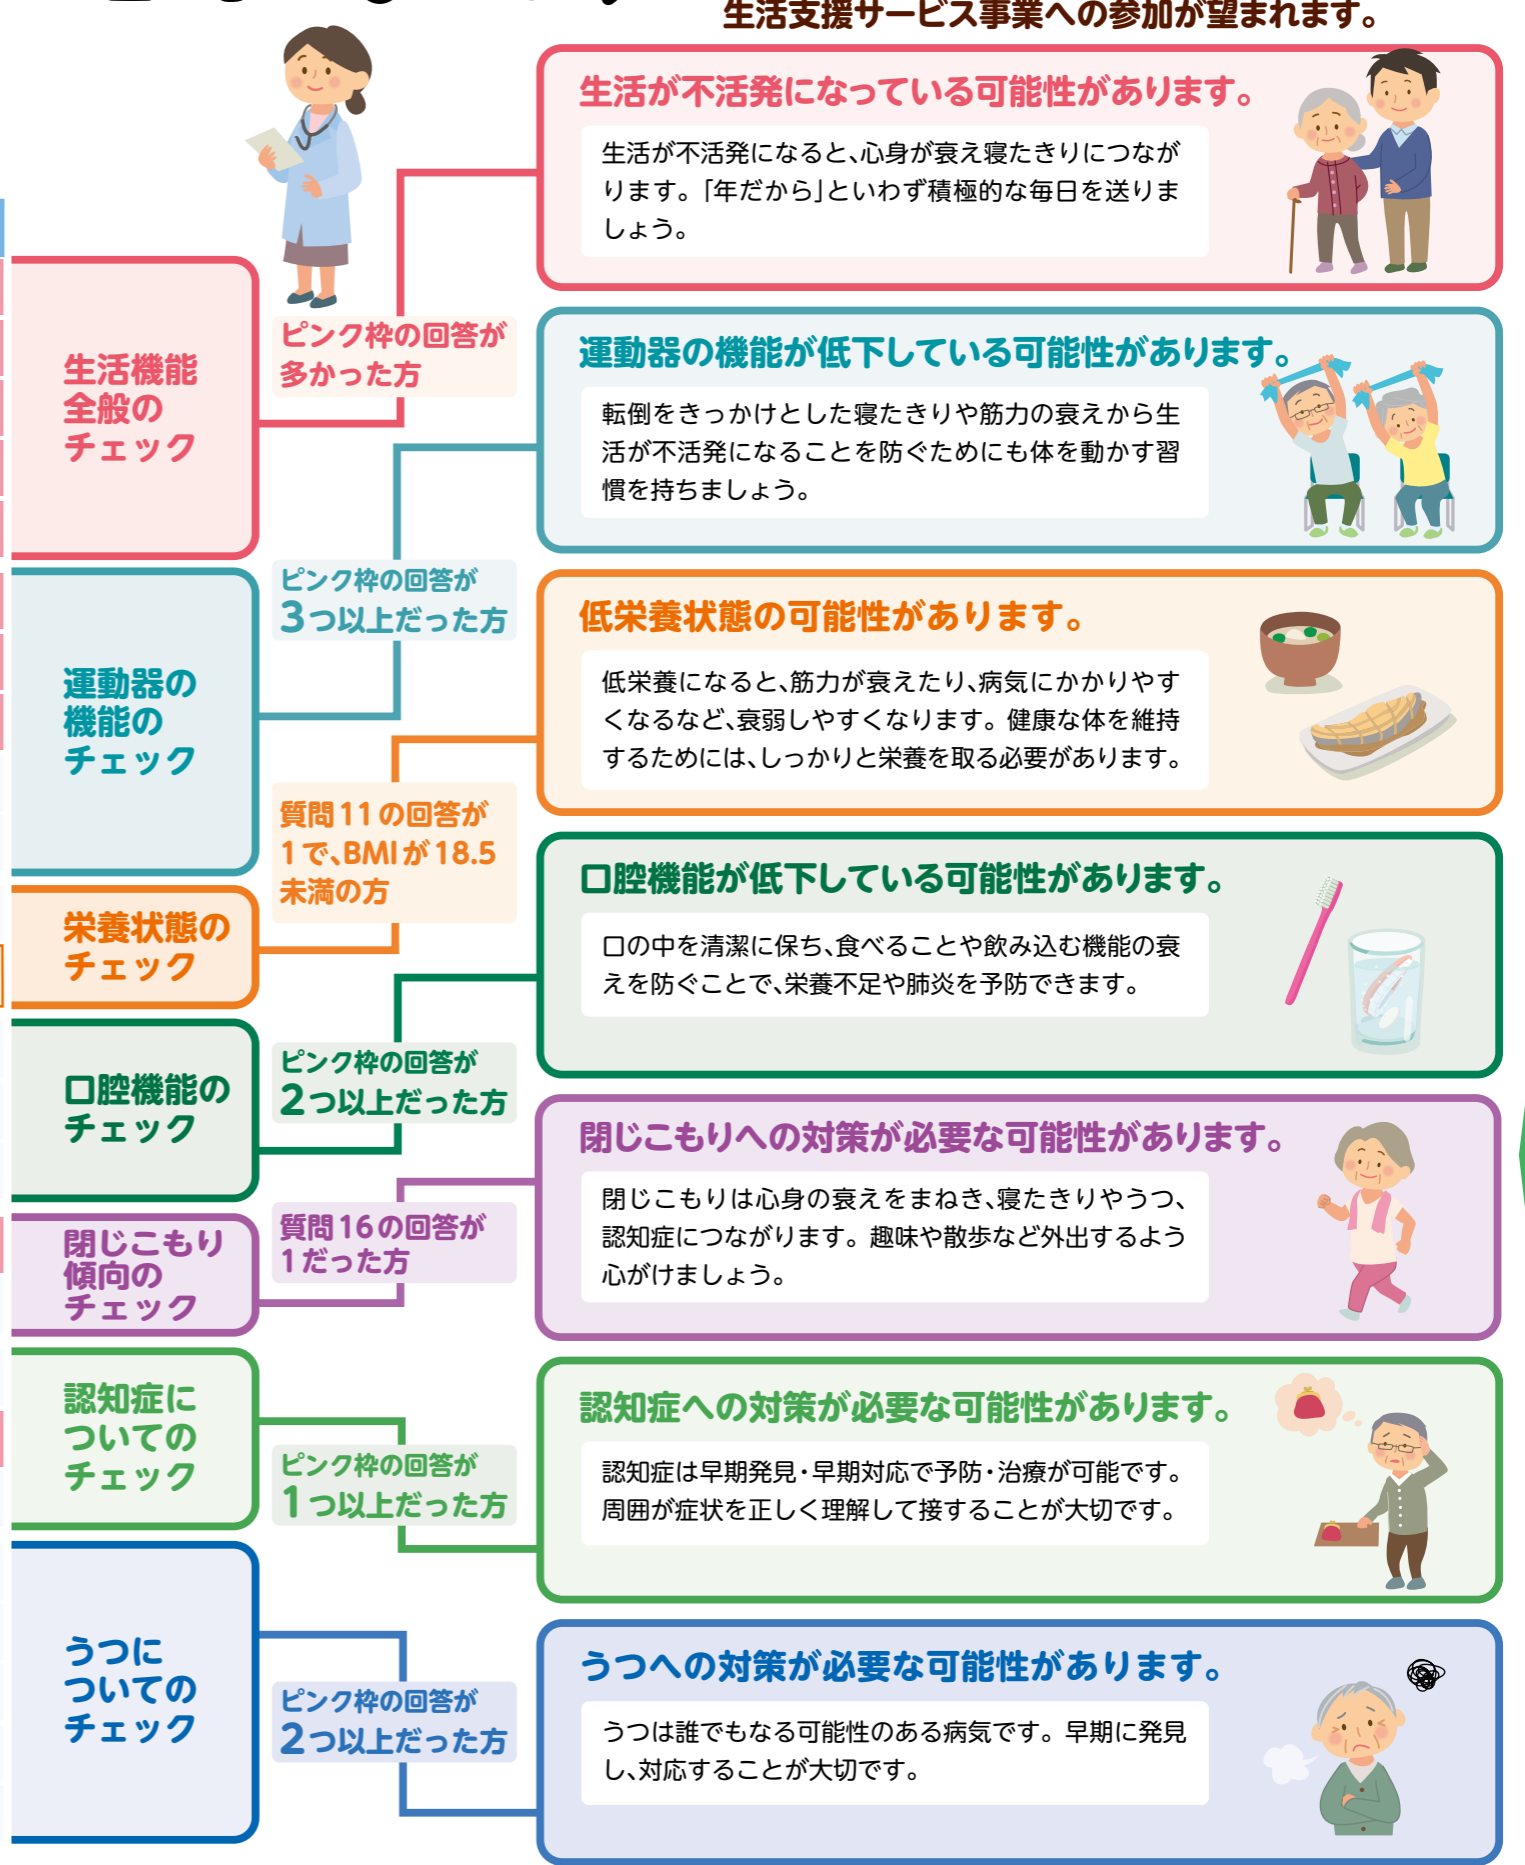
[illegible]生活支援サービス事業への参加が望まれます。

生活機能全般のチェック

ピンク枠の回答が多かった方

生活が不活発になっている可能性があります。

生活が不活発になると、心身が衰え寝たきりにつながります。「年だから」といわず積極的な毎日を送りましょう。

運動器の機能のチェック

ピンク枠の回答が3つ以上だった方

運動器の機能が低下している可能性があります。

転倒をきっかけとした寝たきりや筋力の衰えから生活が不活発になることを防ぐためにも体を動かす習慣を持ちましょう。

栄養状態のチェック

質問11の回答が1で、BMIが18.5未満の方

低栄養状態の可能性があります。

低栄養になると、筋力が衰えたり、病気にかかりやすくなるなど、衰弱しやすくなります。健康な体を維持するためには、しっかりと栄養を取る必要があります。

口腔機能のチェック

ピンク枠の回答が2つ以上だった方

口腔機能が低下している可能性があります。

口の中を清潔に保ち、食べることや飲み込む機能の衰えを防ぐことで、栄養不足や肺炎を予防できます。

閉じこもり傾向のチェック

質問16の回答が1だった方

閉じこもりへの対策が必要な可能性があります。

閉じこもりは心身の衰えをまねき、寝たきりやうつ、認知症につながります。趣味や散歩など外出するよう心がけましょう。

認知症についてのチェック

ピンク枠の回答が1つ以上だった方

認知症への対策が必要な可能性があります。

認知症は早期発見・早期対応で予防・治療が可能です。周囲が症状を正しく理解して接することが大切です。

うつについてのチェック

ピンク枠の回答が2つ以上だった方

うつへの対策が必要な可能性があります。

うつは誰でもなる可能性のある病気です。早期に発見し、対応することが大切です。